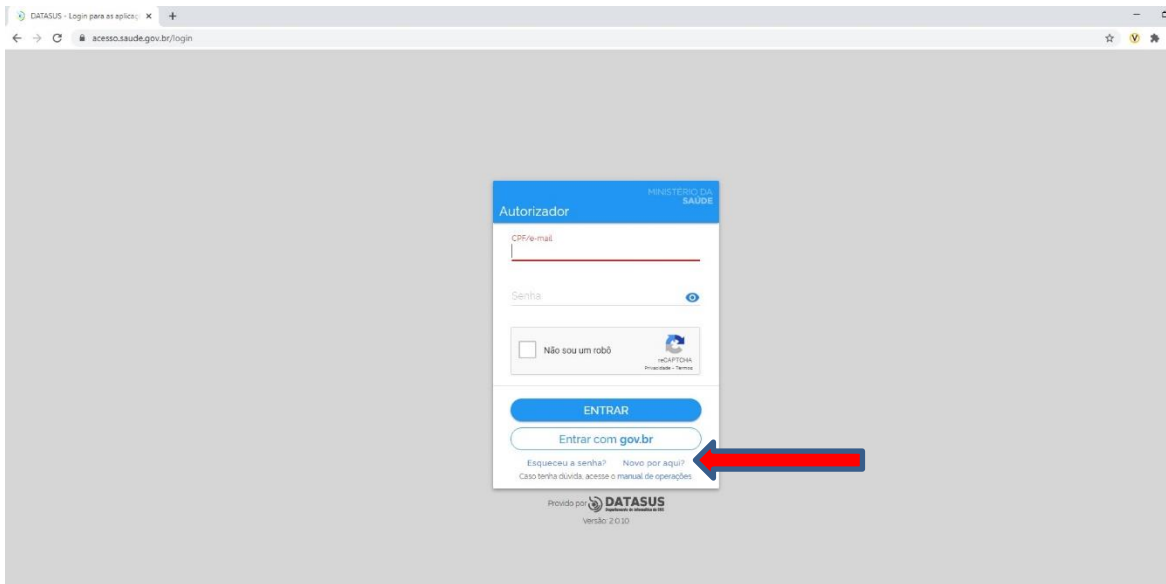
DATASUS - Login para as aplicaç ×
+
acesso.saude.gov.br/login

MINISTÉRIO DA SAÚDE
Autorizador

CPF/e-mail

Senha

Não sou um robô
reCAPTCHA
Privacidade - Termos

ENTRAR

Entrar com gov.br

Esqueceu a senha? Novo por aqui?
Caso tenha dúvida, acesse o manual de operações

Provido por DATASUS
Departamento de Informática do SUS
Versão 2.0.10